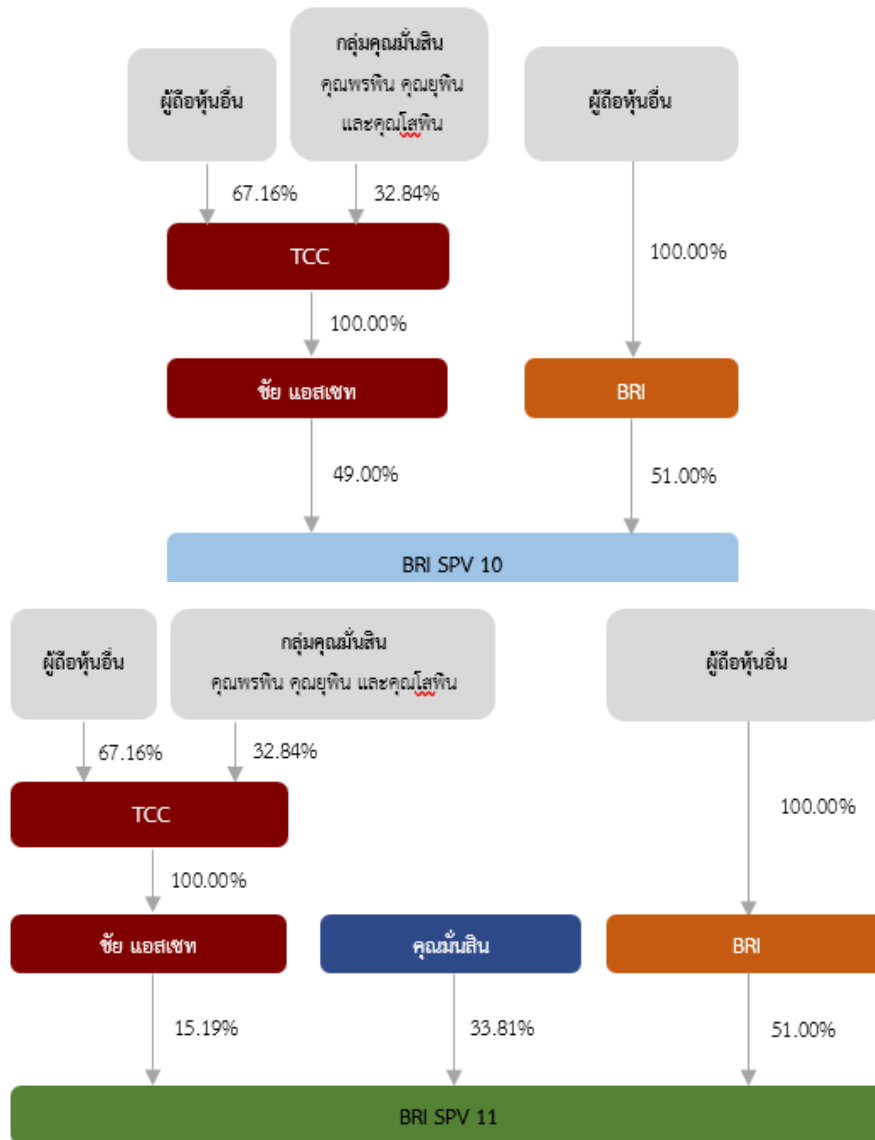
ผู้ถือหุ้นอื่น

กลุ่มคุณมั่นสิน
คุณพรพิน คุณยุพิน และคุณโสพิน

ผู้ถือหุ้นอื่น

67.16%

32.84%

TCC

100.00%

100.00%

ชัย แอสเซท

BRI

49.00%

51.00%

BRI SPV 10

ผู้ถือหุ้นอื่น

กลุ่มคุณมั่นสิน
คุณพรพิน คุณยุพิน และคุณโสพิน

ผู้ถือหุ้นอื่น

67.16%

32.84%

TCC

100.00%

100.00%

ชัย แอสเซท

คุณมั่นสิน

BRI

15.19%

33.81%

51.00%

BRI SPV 11